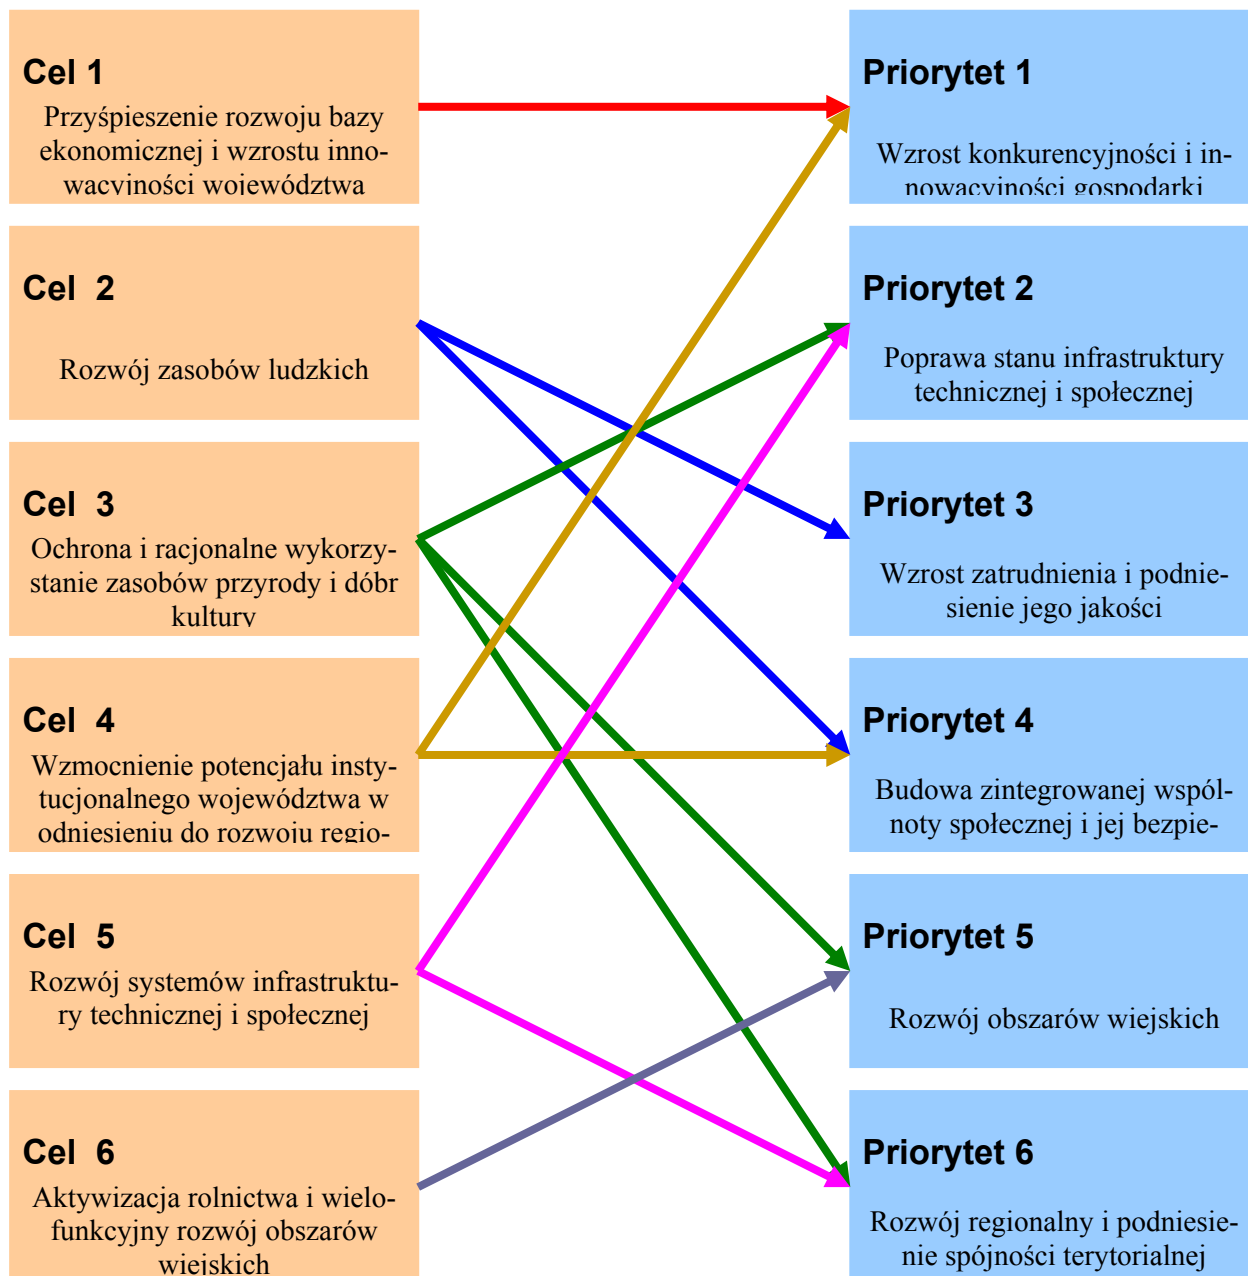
Cel 1
Przyśpieszenie rozwoju bazy ekonomicznej i wzrostu innowacyjności województwa

Cel 2
Rozwój zasobów ludzkich

Cel 3
Ochrona i racjonalne wykorzystanie zasobów przyrody i dóbr kultury

Cel 4
Wzmocnienie potencjału instytucjonalnego województwa w odniesieniu do rozwoju regio-

Cel 5
Rozwój systemów infrastruktury technicznej i społecznej

Cel 6
Aktywizacja rolnictwa i wielofunkcyjny rozwój obszarów wiejskich

Priorytet 1
Wzrost konkurencyjności i innowacyjności gospodarki

Priorytet 2
Poprawa stanu infrastruktury technicznej i społecznej

Priorytet 3
Wzrost zatrudnienia i podniesienie jego jakości

Priorytet 4
Budowa zintegrowanej wspólnoty społecznej i jej bezpie-

Priorytet 5
Rozwój obszarów wiejskich

Priorytet 6
Rozwój regionalny i podniesienie spójności terytorialnej